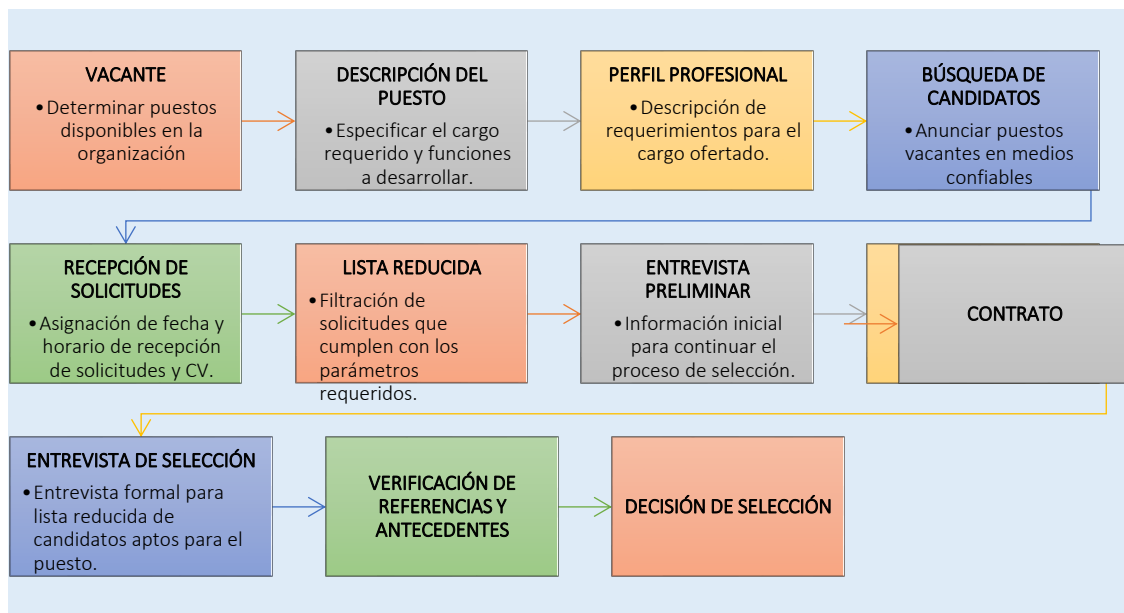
VACANTE
• Determinar puestos disponibles en la organización

DESCRIPCIÓN DEL PUESTO
• Especificar el cargo requerido y funciones a desarrollar.

PERFIL PROFESIONAL
• Descripción de requerimientos para el cargo ofertado.

BÚSQUEDA DE CANDIDATOS
• Anunciar puestos vacantes en medios confiables

RECEPCIÓN DE SOLICITUDES
• Asignación de fecha y horario de recepción de solicitudes y CV.

LISTA REDUCIDA
• Filtración de solicitudes que cumplen con los parámetros requeridos.

ENTREVISTA PRELIMINAR
• Información inicial para continuar el proceso de selección.

CONTRATO

ENTREVISTA DE SELECCIÓN
• Entrevista formal para lista reducida de candidatos aptos para el puesto.

VERIFICACIÓN DE REFERENCIAS Y ANTECEDENTES

DECISIÓN DE SELECCIÓN